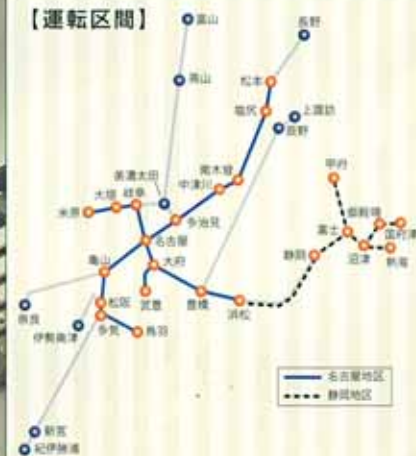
【運転区間】

富山
長野
高山
松本
塩尻
上諏訪
辰野
美濃太田
木曽
中津川
大垣
岐阜
米原
多治見
名古屋
甲府
御殿場
国府津
富士
亀山
大府
静岡
沼津
熱海
松阪
武豊
豊橋
浜松
奈良
伊勢奥津
多気
鳥羽
新宮
紀伊勝浦
名古屋地区
静岡地区